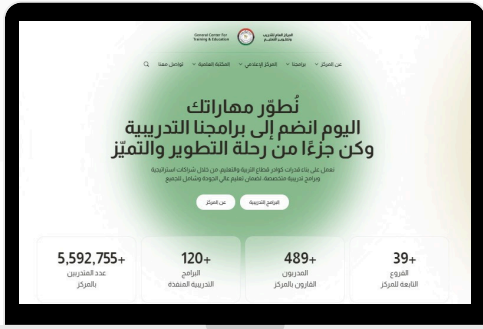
General Center for Training & Education

المركز العام للتدريب والتعليم

عن المركز　برامجنا　المراكز الإجتماعي　المكتبة العلمية　تواصل معنا

نُطوّر مهاراتك
اليوم انضم إلى برامجنا التدريبية
وكن جزءًا من رحلة التطوير والتميّز

نعمل على بناء قدرات كوادر قطاع التربية والتعليم من خلال شراكات استراتيجية وبرامج تدريبية متخصصة، لضمان تعليم عالي الجودة وشامل للجميع

البرامج التدريبية　عن المركز

5,592,755+
عدد المتدربين بالمركز

120+
البرامج التدريبية المنفذة

489+
المدربون القادرون بالمركز

39+
الفروع التابعة للمركز